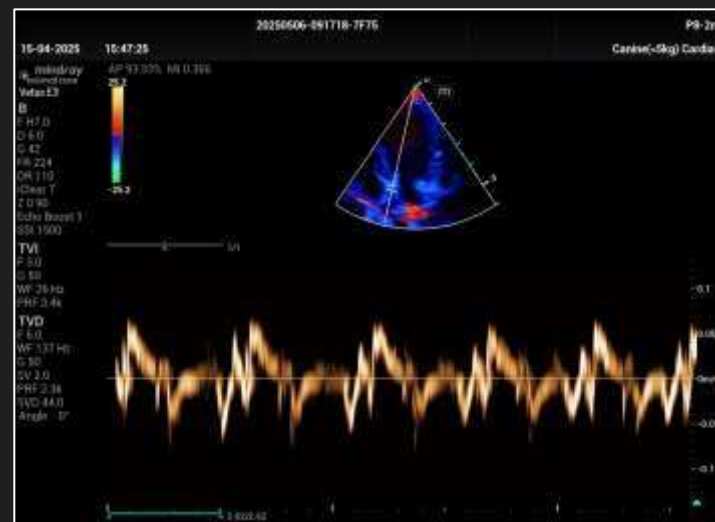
20250506-091718-7F75

P9-2

15-04-2025

15:47:25

Canine(<5kg) Cardiac

mindray

Vetus E3

AP 93.03% MI 0.366

25.2

-25.2

B
F H7.0
D 6.0
G 47
FR 224
DR 110
iClear 7
Z 0.90
Echo Boost 1
SSI 1500

TVI
F 5.0
G 50
WF 26 Hz
PRF 3.4k

TVD
F 6.0
WF 137 Hz
G 50
SV 2.0
PRF 2.3k
SVD 44.0
Angle 0°

0.1

0.05

0.0

-0.0

-0.1